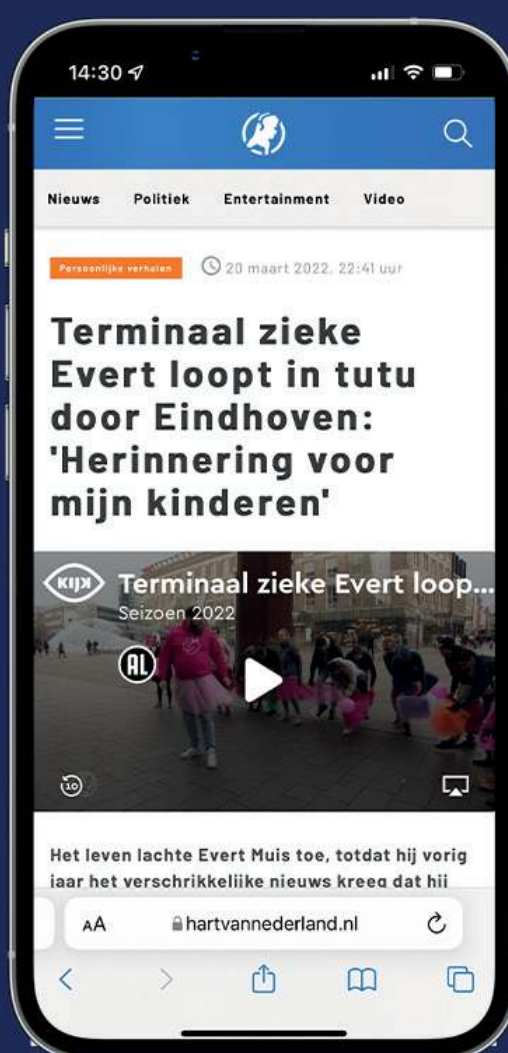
14:30

Nieuws Politiek Entertainment Video

Persoonlijke verhalen 20 maart 2022, 22:41 uur

Terminaal zieke Evert loopt in tutu door Eindhoven: 'Herinnering voor mijn kinderen'

KIJK Terminaal zieke Evert loop...
Seizoen 2022
AL

10

Het leven lachte Evert Muis toe, totdat hij vorig jaar het verschrikkelijke nieuws kreeg dat hij

AA hartvannederland.nl